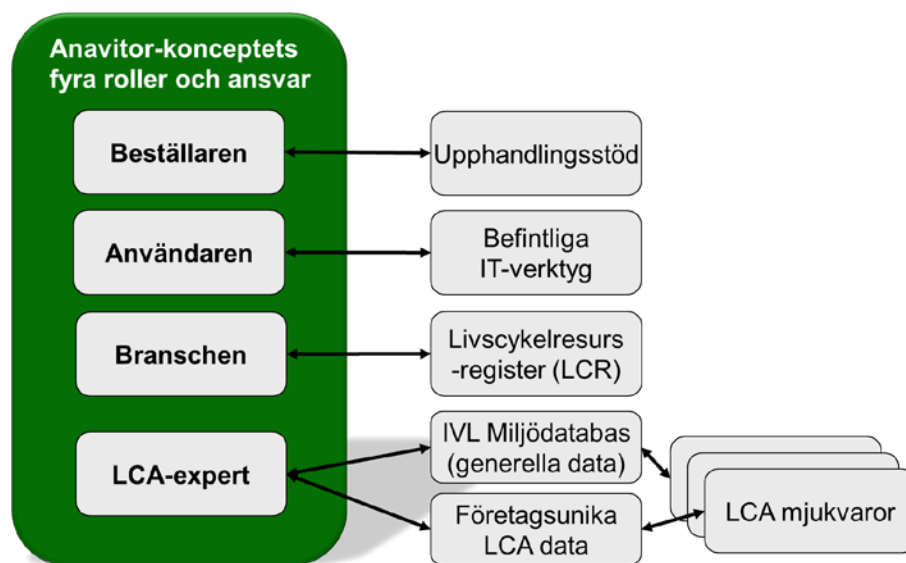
Anavitor-konceptets fyra roller och ansvar

Beställaren

Användaren

Branschen

LCA-expert

Upphandlingsstöd

Befintliga IT-verktyg

Livscykelresurs -register (LCR)

IVL Miljödatabas (generella data)

Företagsunika LCA data

LCA mjukvaror